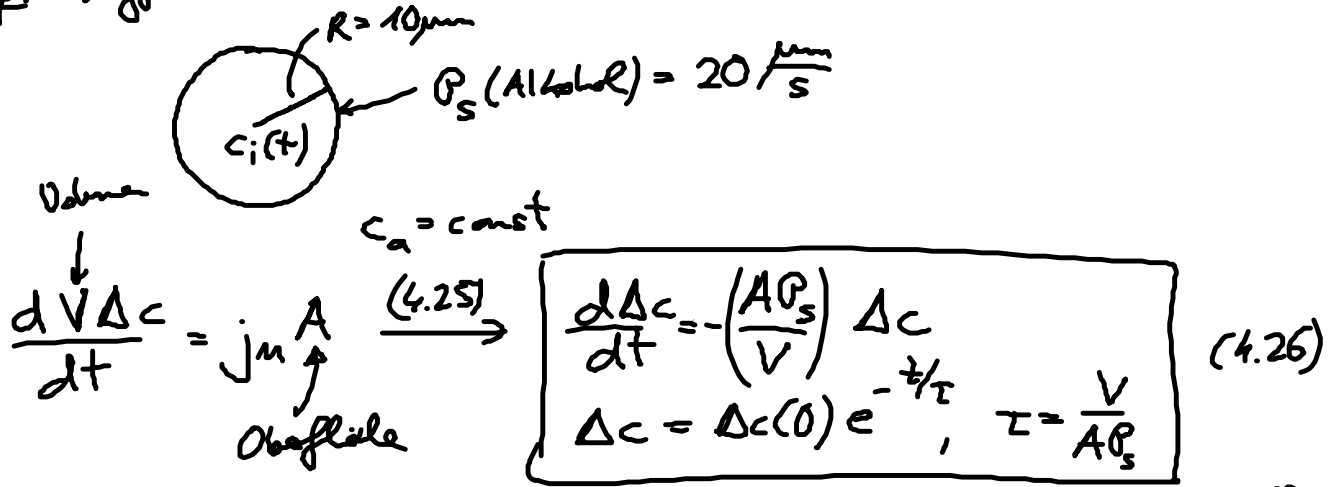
$R = 10\mu m$

$c_i(t)$

$P_s(\text{Alkohol}) = 20 \frac{\mu m}{s}$

Volumen

$c_a = \text{const}$

$\frac{dV\Delta c}{dt} = j_M A \xrightarrow{(4.25)}$ $\frac{d\Delta c}{dt} = -\left(\frac{AP_s}{V}\right)\Delta c$

$\Delta c = \Delta c(0)\, e^{-t/\tau}, \quad \tau = \frac{V}{AP_s}$ (4.26)

Oberfläche